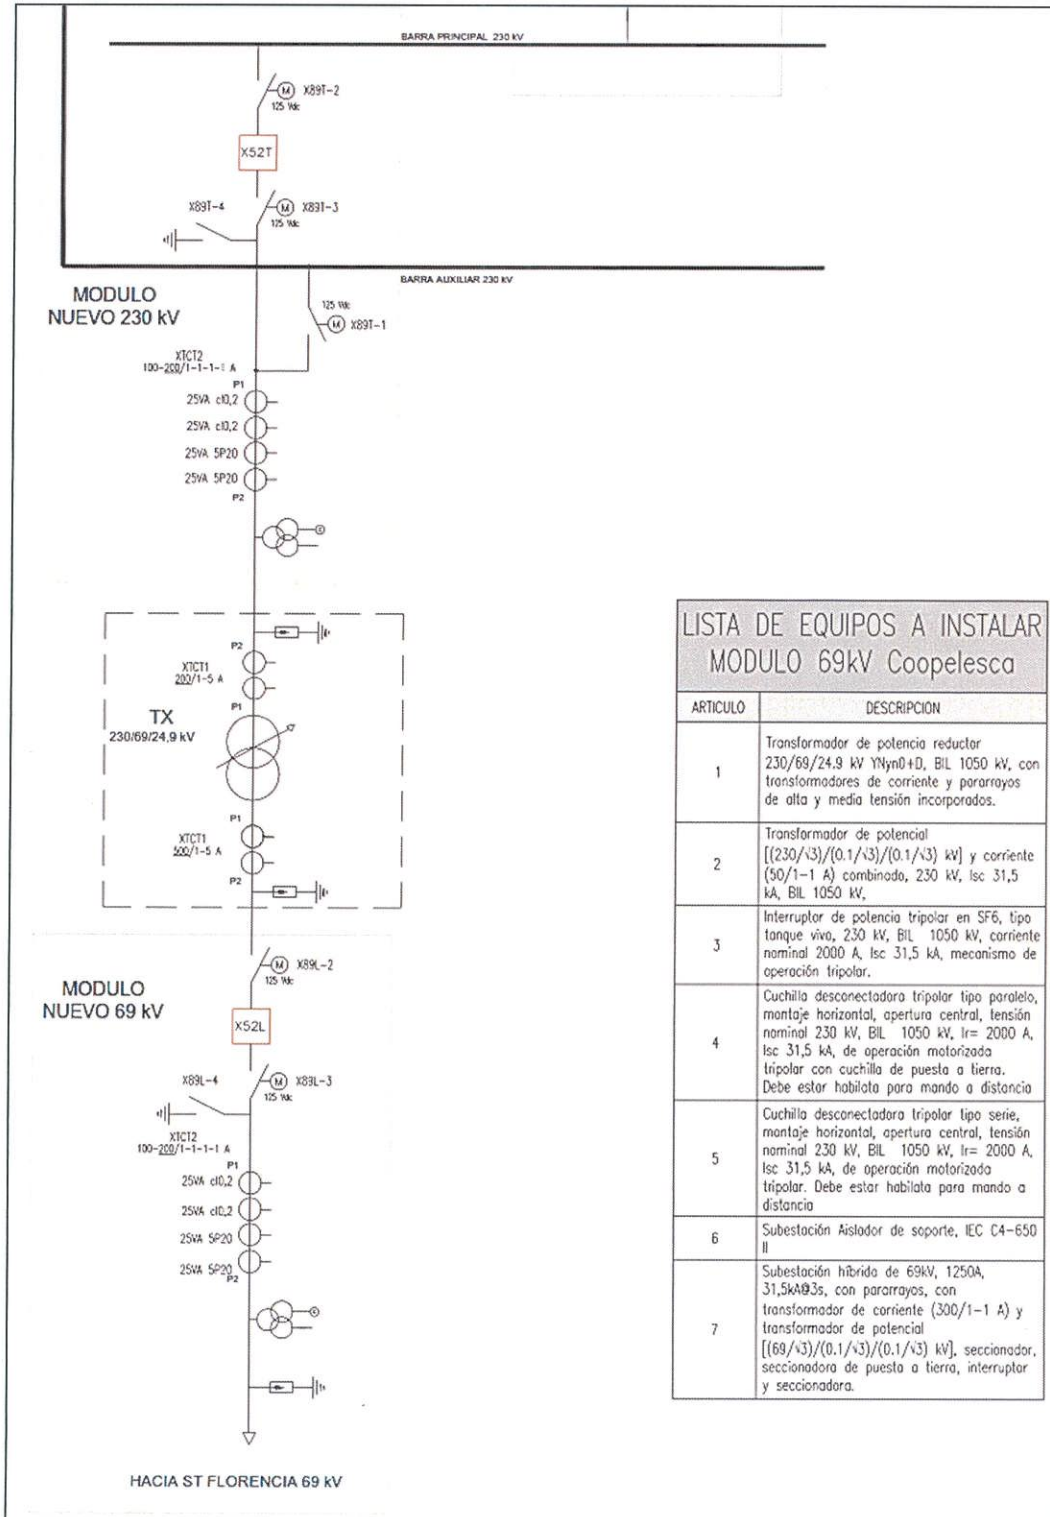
BARRA PRINCIPAL 230 kV

X89T-2
125 Vdc

X52T

X89T-4

X89T-3
125 Vdc

BARRA AUXILIAR 230 kV

MODULO
NUEVO 230 kV

125 Vdc
X89T-1

XTCT2
100-200/1-1-1-1 A
P1
25VA cl0,2
25VA cl0,2
25VA 5P20
25VA 5P20
P2

P2
XTCT1
200/1-5 A
P1

TX
230/69/24,9 kV

P1
XTCT1
500/1-5 A
P2

MODULO
NUEVO 69 kV

X89L-2
125 Vdc

X52L

X89L-4

X89L-3
125 Vdc

XTCT2
100-200/1-1-1-1 A
P1
25VA cl0,2
25VA cl0,2
25VA 5P20
25VA 5P20
P2

HACIA ST FLORENCIA 69 kV

LISTA DE EQUIPOS A INSTALAR
MODULO 69kV Coopelesca

| ARTICULO | DESCRIPCION |
|---|---|
| 1 | Transformador de potencia reductor 230/69/24.9 kV YNyn0+D, BIL 1050 kV, con transformadores de corriente y pararrayos de alta y media tensión incorporados. |
| 2 | Transformador de potencial [(230/√3)/(0.1/√3)/(0.1/√3) kV] y corriente (50/1-1 A) combinado, 230 kV, Isc 31,5 kA, BIL 1050 kV, |
| 3 | Interruptor de potencia tripolar en SF6, tipo tanque vivo, 230 kV, BIL 1050 kV, corriente nominal 2000 A, Isc 31,5 kA, mecanismo de operación tripolar. |
| 4 | Cuchilla desconectadora tripolar tipo paralelo, montaje horizontal, apertura central, tensión nominal 230 kV, BIL 1050 kV, Ir= 2000 A, Isc 31,5 kA, de operación motorizada tripolar con cuchilla de puesta a tierra. Debe estar habilata para mando a distancia |
| 5 | Cuchilla desconectadora tripolar tipo serie, montaje horizontal, apertura central, tensión nominal 230 kV, BIL 1050 kV, Ir= 2000 A, Isc 31,5 kA, de operación motorizada tripolar. Debe estar habilata para mando a distancia |
| 6 | Subestación Aislador de soporte, IEC C4-650 II |
| 7 | Subestación híbrida de 69kV, 1250A, 31,5kA@3s, con pararrayos, con transformador de corriente (300/1-1 A) y transformador de potencial [(69/√3)/(0.1/√3)/(0.1/√3) kV], seccionador, seccionadora de puesta a tierra, interruptor y seccionadora. |